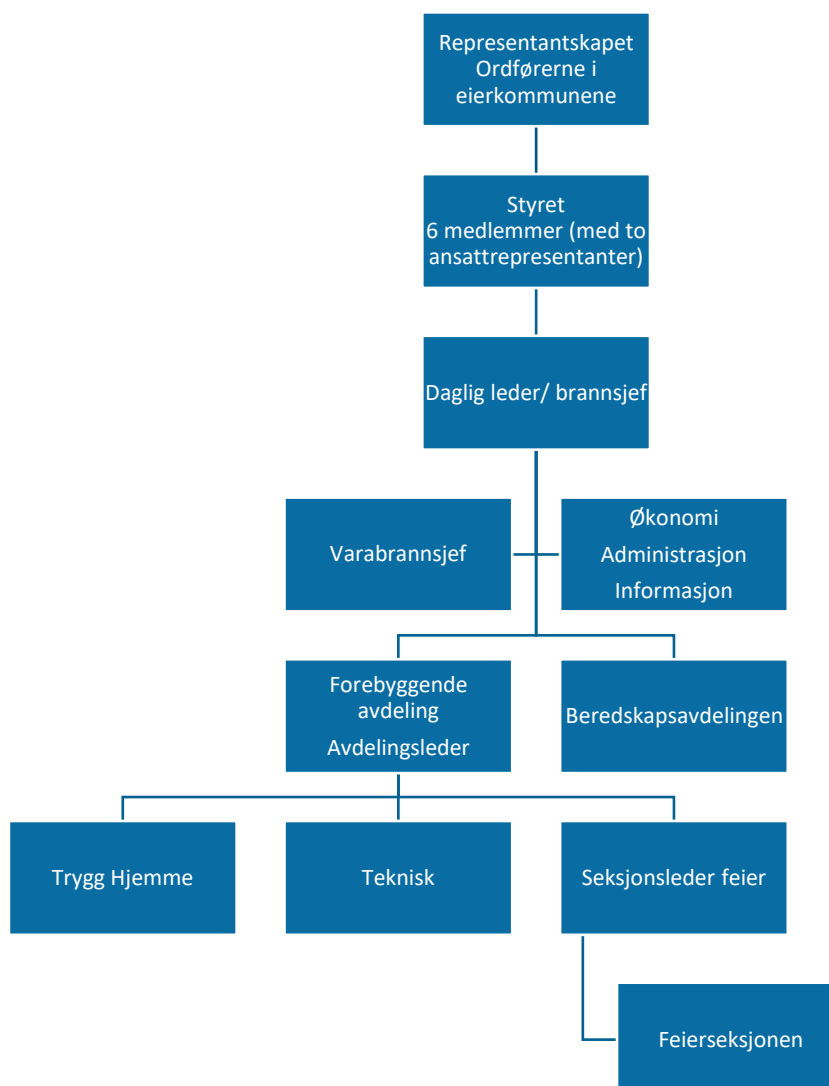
Representantskapet
Ordførerne i eierkommunene

Styret
6 medlemmer (med to ansattrepresentanter)

Daglig leder/ brannsjef

Varabrannsjef

Økonomi
Administrasjon
Informasjon

Forebyggende avdeling
Avdelingsleder

Beredskapsavdelingen

Trygg Hjemme

Teknisk

Seksjonsleder feier

Feierseksjonen